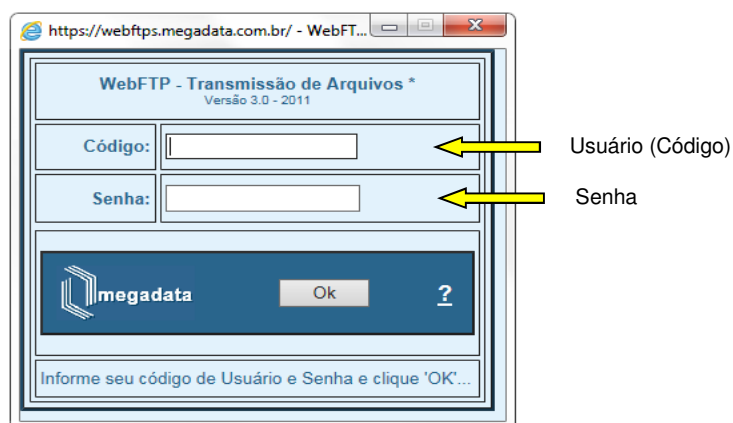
https://webftps.megadata.com.br/ - WebFT...

WebFTP - Transmissão de Arquivos *
Versão 3.0 - 2011

Código:

Senha:

Usuário (Código)

Senha

megadata

Ok

?

Informe seu código de Usuário e Senha e clique 'OK'...